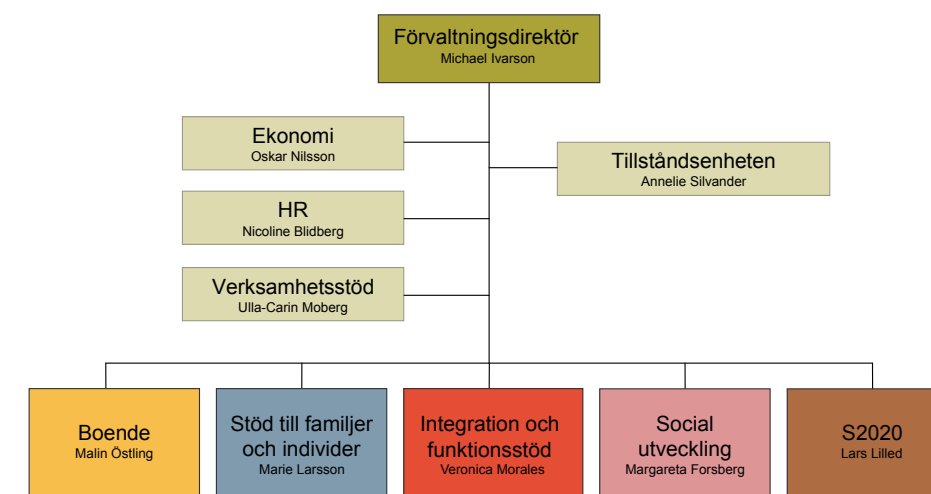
Förvaltningsdirektör
Michael Ivarson

Ekonomi
Oskar Nilsson

Tillståndsenheten
Annelie Silvander

HR
Nicoline Blidberg

Verksamhetsstöd
Ulla-Carin Moberg

Boende
Malin Östling

Stöd till familjer och individer
Marie Larsson

Integration och funktionsstöd
Veronica Morales

Social utveckling
Margareta Forsberg

S2020
Lars Lilled